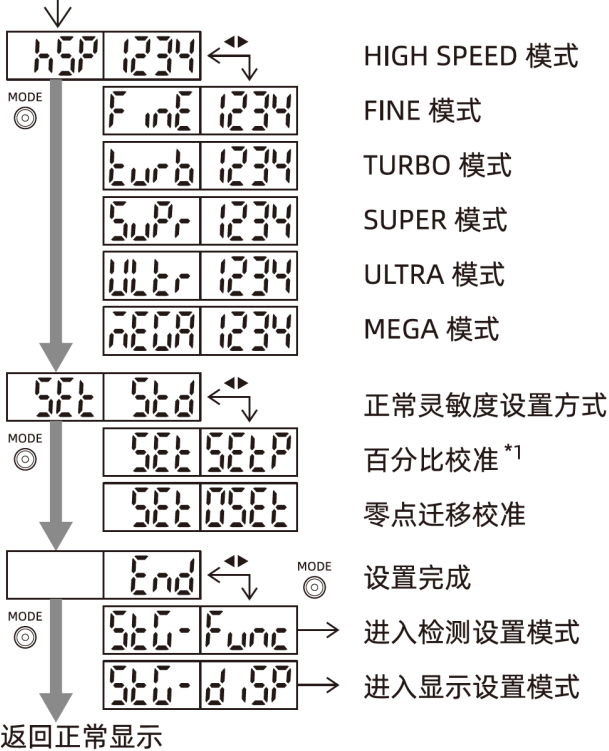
hSP 1234
MODE
HIGH SPEED 模式
FinE 1234
FINE 模式
turb 1234
TURBO 模式
SuP- 1234
SUPER 模式
ULtr 1234
ULTRA 模式
nEGA 1234
MEGA 模式
SEt Std
正常灵敏度设置方式
MODE
SEt SEtP
百分比校准 *1
SEt OSEt
零点迁移校准
End
MODE
设置完成
MODE
StG- Func
进入检测设置模式
StG- diSP
进入显示设置模式
返回正常显示